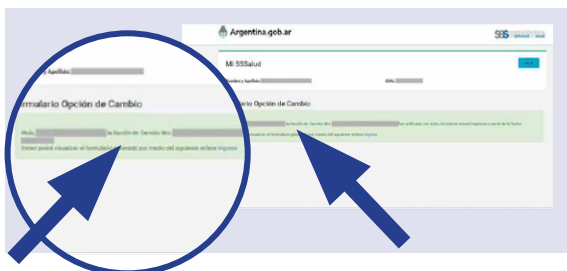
Argentina.gob.ar

SSS

Mi SSSalud

Nombre y Apellido:

Nombre y Apellido:

CUIL:

Formulario Opción de Cambio

rio Opción de Cambio

Hola, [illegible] la Opción de Cambio Nro. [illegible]

Usted podrá visualizar el formulario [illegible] por medio del siguiente enlace: Ingrese

la Opción de Cambio Nro. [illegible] fue verificada con éxito, la misma tomará vigencia a partir de la fecha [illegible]

visualizar el formulario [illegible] por medio del siguiente enlace: Ingrese